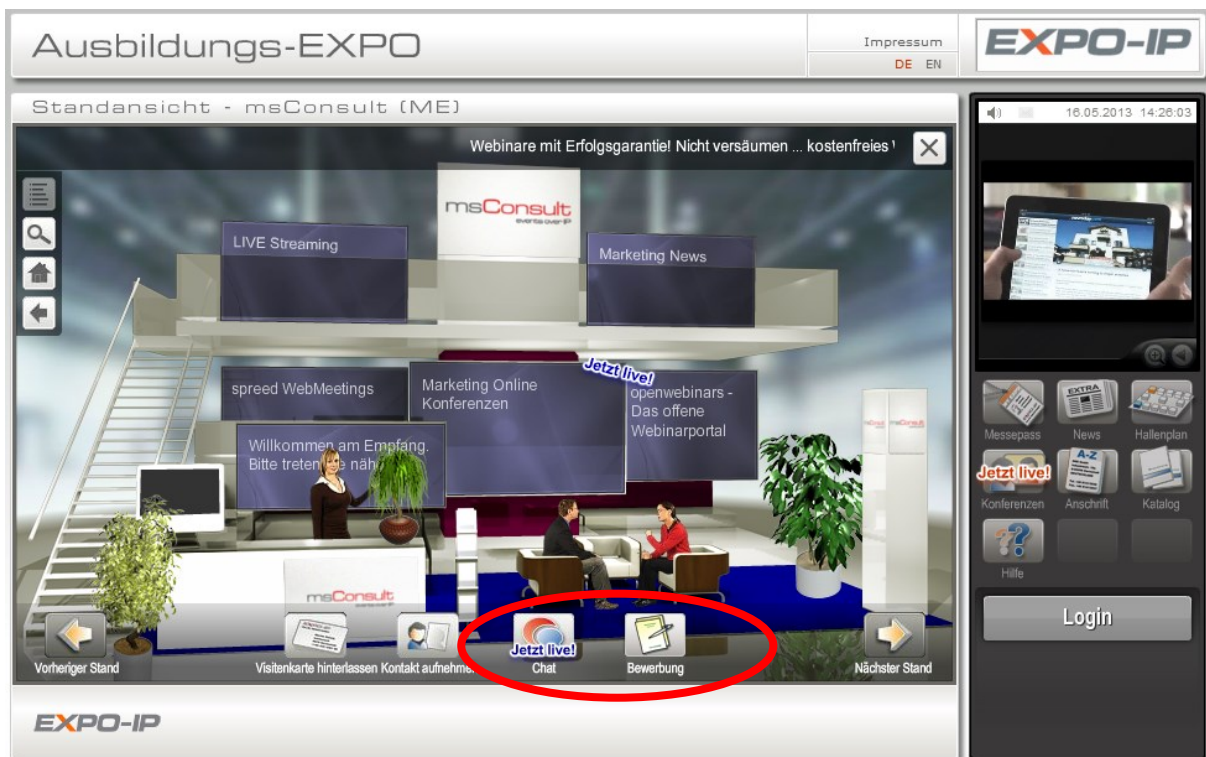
Ausbildungs-EXPO

Impressum
DE EN

EXPO-IP

Standansicht - msConsult (ME)

Webinare mit Erfolgsgarantie! Nicht versäumen ... kostenfreies

msConsult
events over IP

LIVE Streaming

Marketing News

spreed WebMeetings

Marketing Online Konferenzen

Jetzt live!

openwebinars - Das offene Webinarportal

Willkommen am Empfang. Bitte treten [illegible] näh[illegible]

msConsult

Vorheriger Stand

Visitenkarte hinterlassen

Kontakt aufnehmen

Jetzt live!
Chat

Bewerbung

Nächster Stand

16.05.2013 14:26:03

Messepass

EXTRA
News

Hallenplan

Jetzt live!
Konferenzen

A-Z
Anschrift

Katalog

Hilfe

Login

EXPO-IP